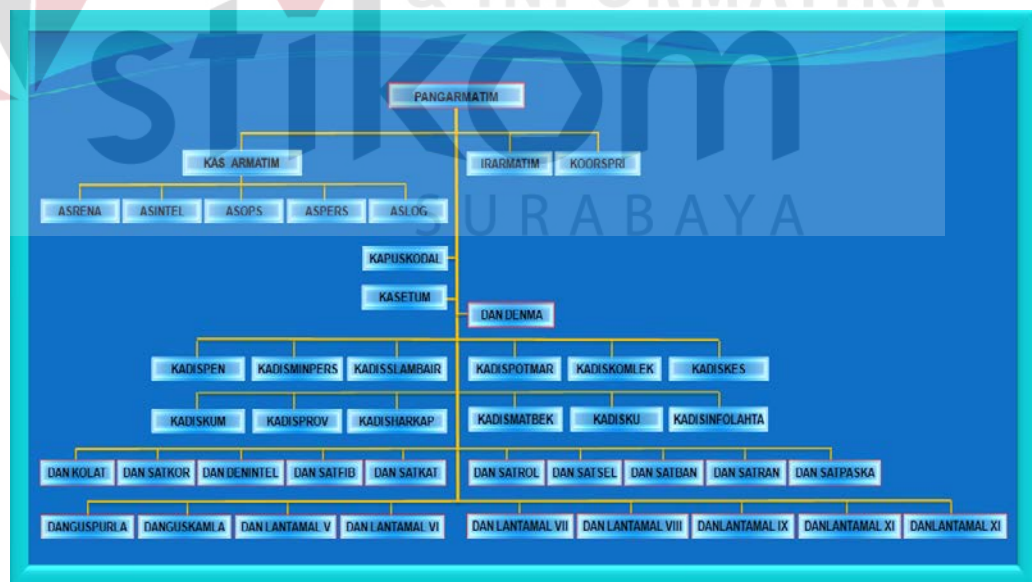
& INFORMATIKA
stikom
SURABAYA

PANGARMATIM

KAS ARMATIM

IRARMATIM

KOORSPRI

ASRENA

ASINTEL

ASOPS

ASPERS

ASLOG

KAPUSKODAL

KASETUM

DAN DENMA

KADISPEN

KADISMINPERS

KADISSLAMBAIR

KADISPOTMAR

KADISKOMLEK

KADISKES

KADISKUM

KADISPROV

KADISHARKAP

KADISMATBEK

KADISKU

KADISINFOLAHTA

DAN KOLAT

DAN SATKOR

DAN DENINTEL

DAN SATFIB

DAN SATKAT

DAN SATROL

DAN SATSEL

DAN SATBAN

DAN SATRAN

DAN SATPASKA

DANGUSPURLA

DANGUSKAMLA

DAN LANTAMAL V

DAN LANTAMAL VI

DAN LANTAMAL VII

DAN LANTAMAL VIII

DANLANTAMAL IX

DANLANTAMAL XI

DANLANTAMAL XI